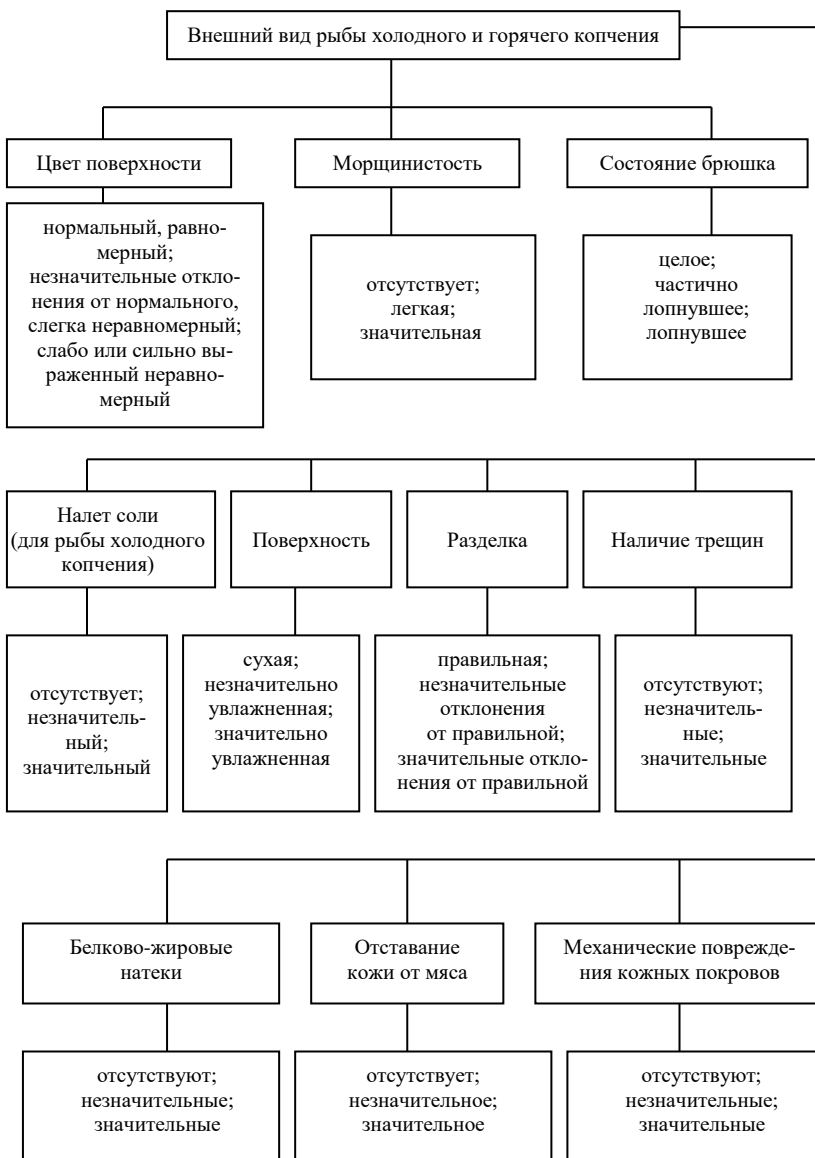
Внешний вид рыбы холодного и горячего копчения

Цвет поверхности

нормальный, равномерный; незначительные отклонения от нормального, слегка неравномерный; слабо или сильно выраженный неравномерный

Морщинистость

отсутствует; легкая; значительная

Состояние брюшка

целое; частично лопнувшее; лопнувшее

Налет соли (для рыбы холодного копчения)

отсутствует; незначительный; значительный

Поверхность

сухая; незначительно увлажненная; значительно увлажненная

Разделка

правильная; незначительные отклонения от правильной; значительные отклонения от правильной

Наличие трещин

отсутствуют; незначительные; значительные

Белково-жировые натеки

отсутствуют; незначительные; значительные

Отставание кожи от мяса

отсутствует; незначительное; значительное

Механические повреждения кожных покровов

отсутствуют; незначительные; значительные